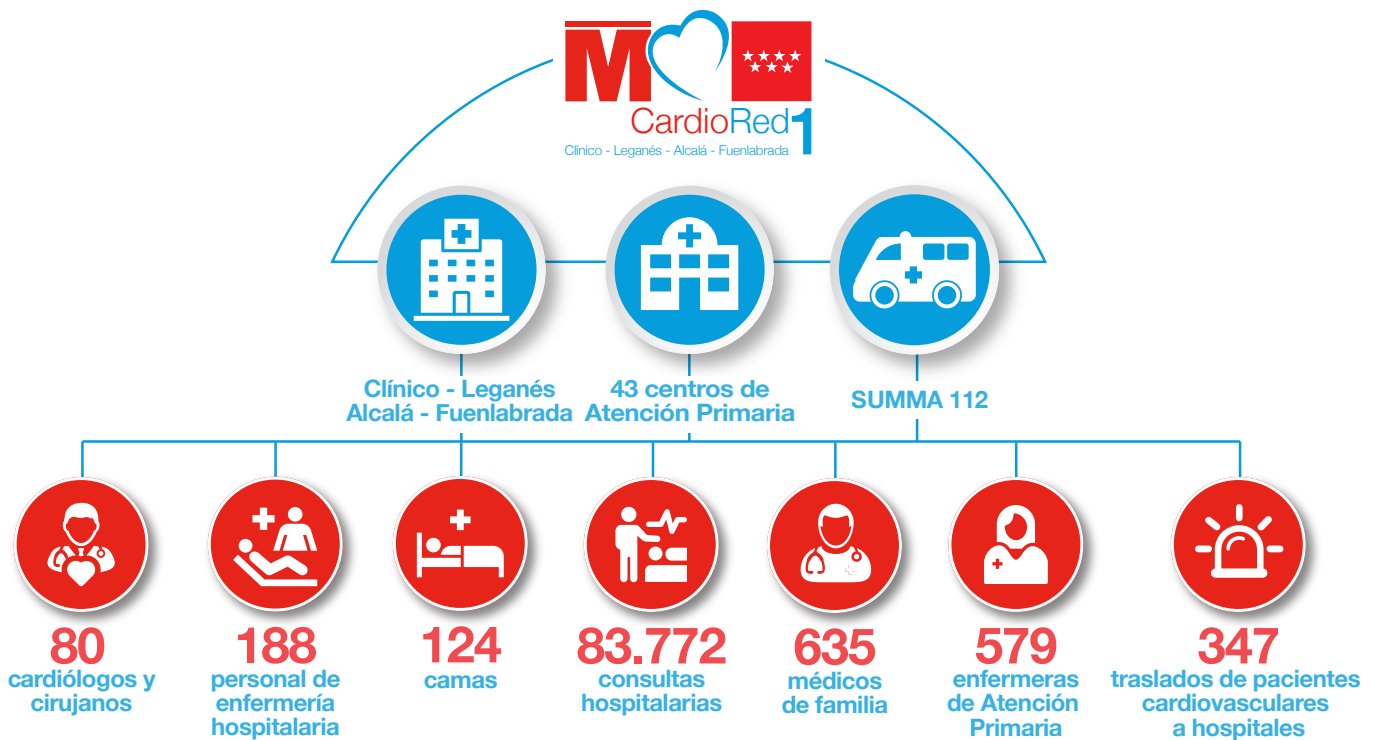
M

CardioRed 1

Clínico - Leganés - Alcalá - Fuenlabrada

Clínico - Leganés Alcalá - Fuenlabrada

43 centros de Atención Primaria

SUMMA 112

80
cardiólogos y cirujanos

188
personal de enfermería hospitalaria

124
camas

83.772
consultas hospitalarias

635
médicos de familia

579
enfermeras de Atención Primaria

347
traslados de pacientes cardiovasculares a hospitales